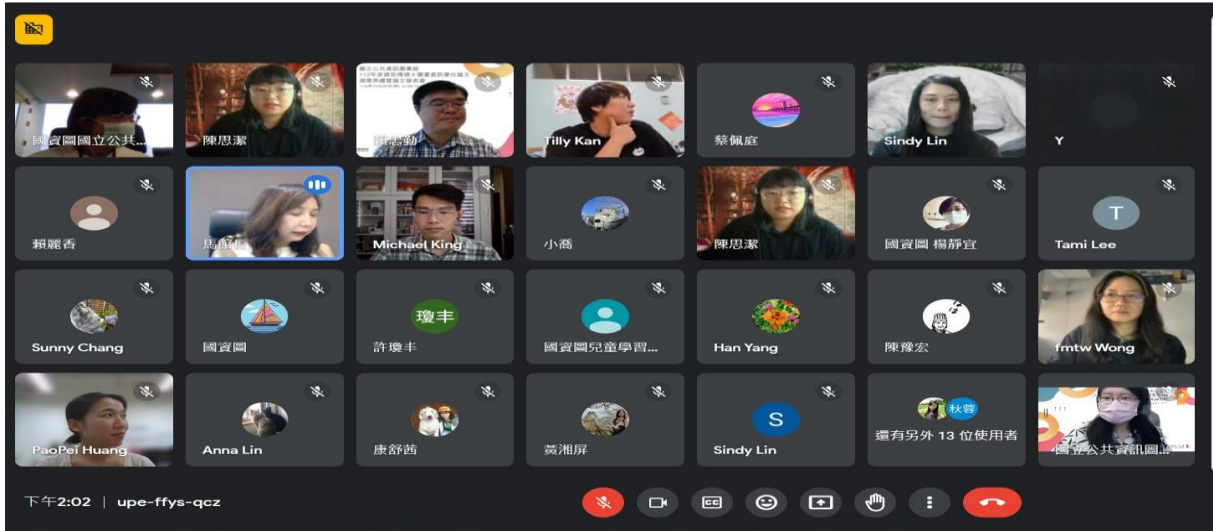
國資圖國立公共...

陳思潔

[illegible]

Tilly Kan

蔡佩庭

Sindy Lin

Y

賴麗香

馬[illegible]

Michael King

小喬

陳思潔

國資圖 楊靜宜

T

Tami Lee

Sunny Chang

國資圖

瓊丰

許瓊丰

國資圖兒童學習...

Han Yang

陳豫宏

fmtw Wong

PaoPei Huang

Anna Lin

康舒茜

黃湘屏

S

Sindy Lin

秋韓

還有另外 13 位使用者

國立公共資訊圖...

下午2:02 | upe-ffys-qcz